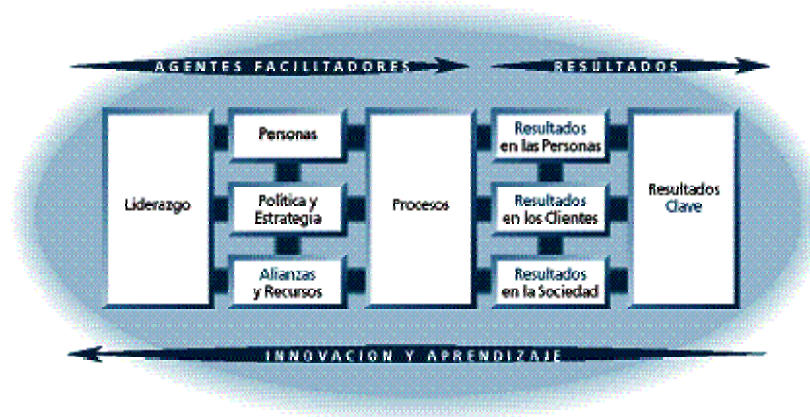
AGENTES FACILITADORES

RESULTADOS

Liderazgo

Personas

Política y Estrategia

Alianzas y Recursos

Procesos

Resultados en las Personas

Resultados en los Clientes

Resultados en la Sociedad

Resultados Clave

INNOVACION Y APRENDIZAJE